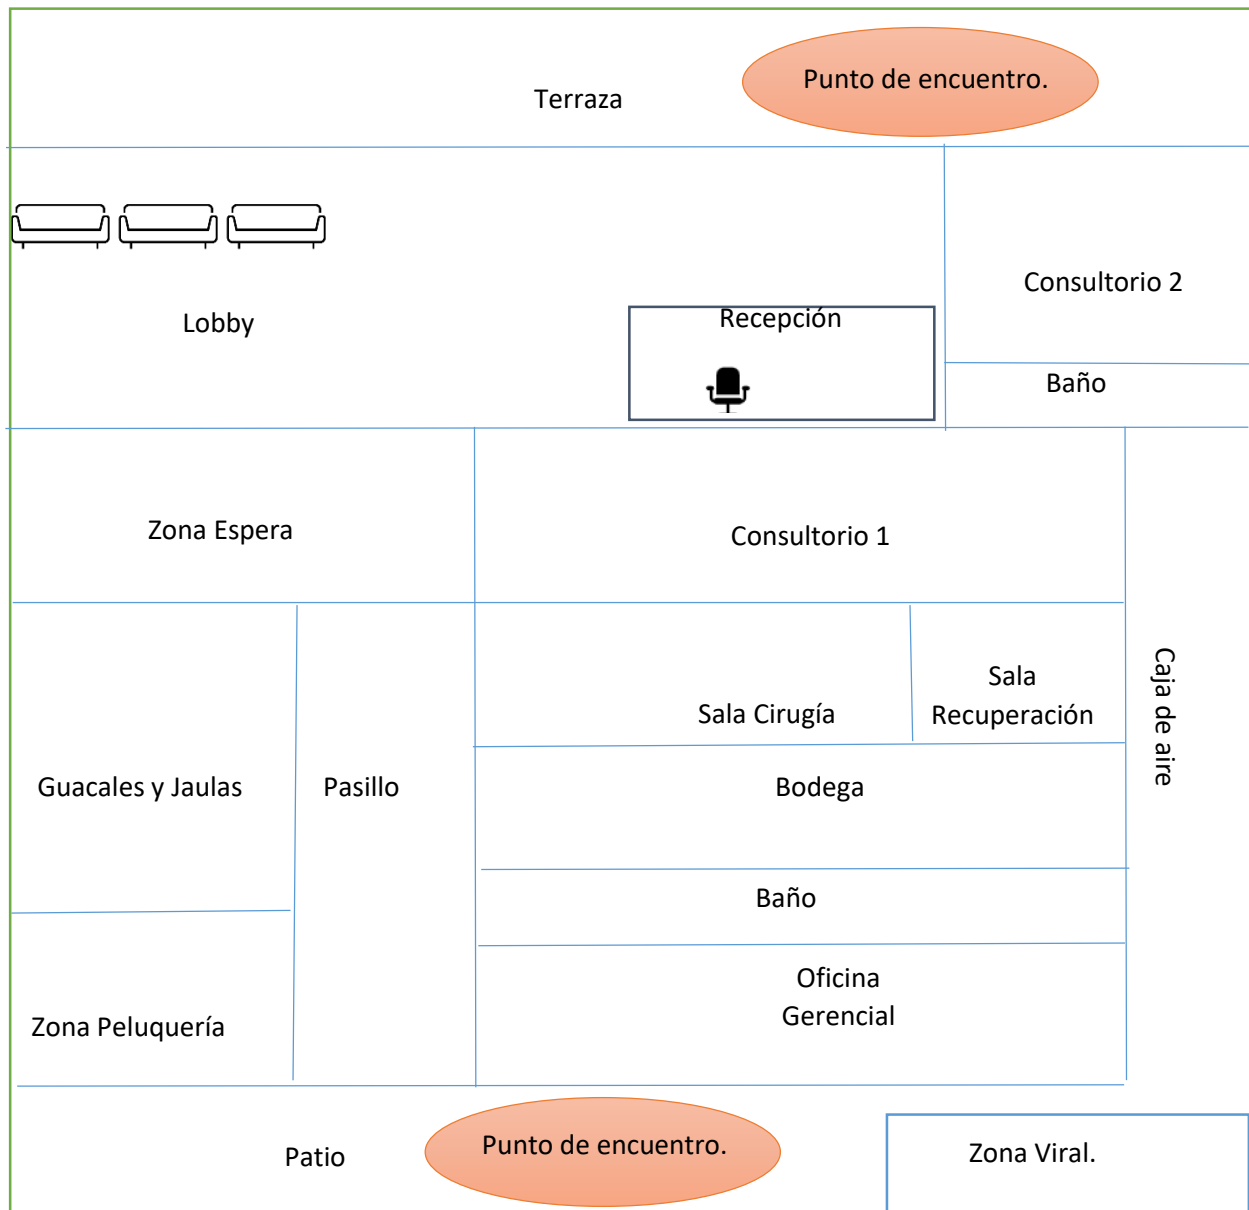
Terraza

Punto de encuentro.

Lobby

Recepción

Consultorio 2

Baño

Zona Espera

Consultorio 1

Sala Cirugía

Sala Recuperación

Caja de aire

Guacales y Jaulas

Pasillo

Bodega

Baño

Oficina Gerencial

Zona Peluquería

Patio

Punto de encuentro.

Zona Viral.